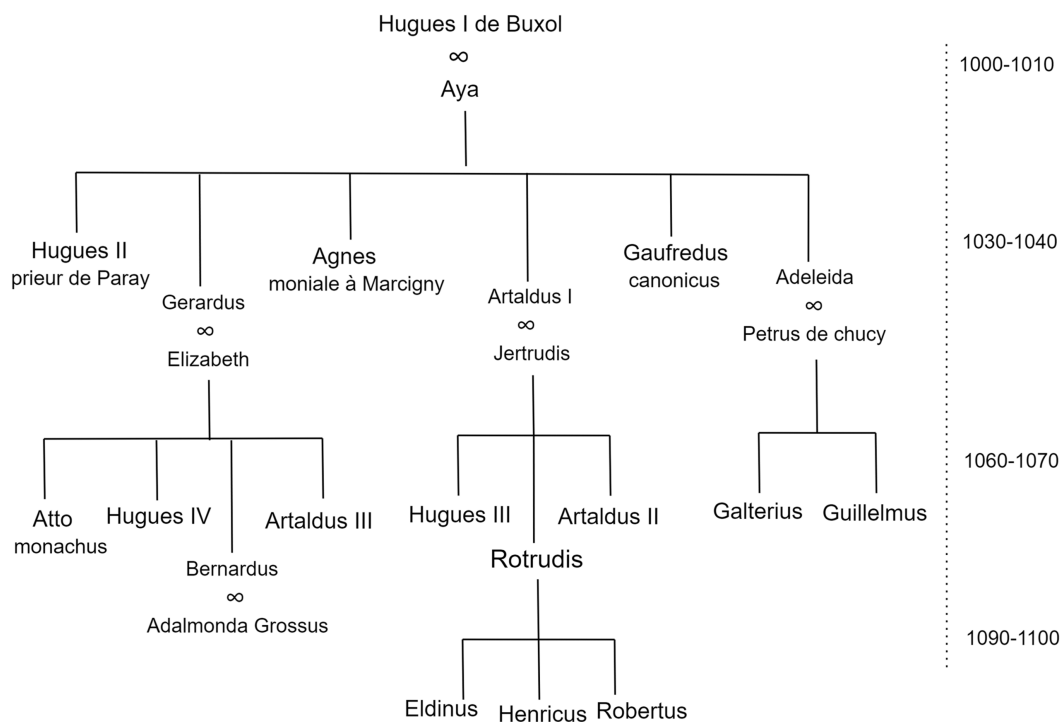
Hugues I de Buxol
∞
Aya

1000-1010

Hugues II
prieur de Paray

Gerardus
∞
Elizabeth

Agnes
moniale à Marcigny

Artaldus I
∞
Jertrudis

Gaufredus
canonicus

Adeleida
∞
Petrus de chucy

1030-1040

Atto
monachus

Hugues IV

Bernardus
∞
Adalmonda Grossus

Artaldus III

Hugues III

Rotrudis

Artaldus II

Galterius

Guillelmus

1060-1070

Eldinus

Henricus

Robertus

1090-1100